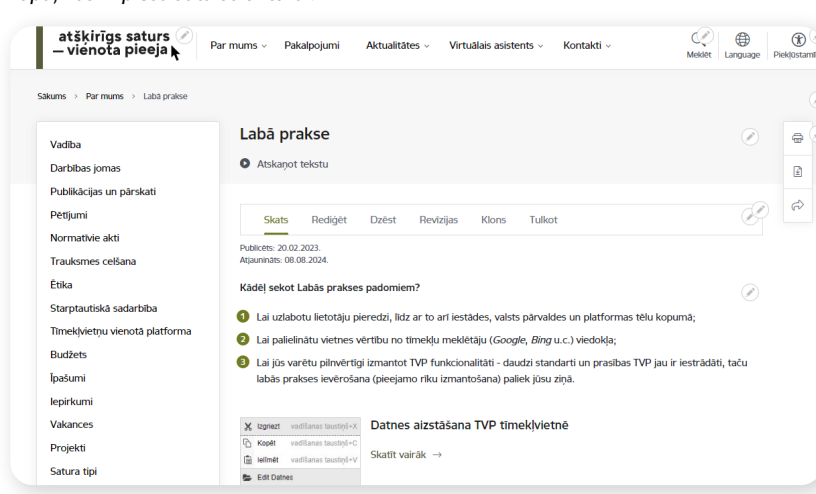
atšķirīgs saturs — vienota pieeja

Par mums ⌄ Pakalpojumi Aktualitātes ⌄ Virtuālais asistents ⌄ Kontakti ⌄

Meklēt Language Piekļūstamī

Sākums › Par mums › Labā prakse

Vadība
Darbības jomas
Publikācijas un pārskati
Pētījumi
Normatīvie akti
Trauksmes celšana
Ētika
Starptautiskā sadarbība
Tīmekļvietņu vienotā platforma
Budžets
Īpašumi
Iepirkumi
Vakances
Projekti
Satura tipi

Labā prakse

Atskaņot tekstu

Skats Rediģēt Dzēst Revīzijas Klons Tulkot

Publicēts: 20.02.2023.
Atjaunināts: 08.08.2024.

Kādēļ sekot Labās prakses padomiem?

1 Lai uzlabotu lietotāju pieredzi, līdz ar to arī iestādes, valsts pārvaldes un platformas tēlu kopumā;

2 Lai palielinātu vietnes vērtību no tīmekļu meklētāju (Google, Bing u.c.) viedokļa;

3 Lai jūs varētu pilnvērtīgi izmantot TVP funkcionalitāti - daudzi standarti un prasības TVP jau ir iestrādāti, taču labās prakses ievērošana (pieejamo rīku izmantošana) paliek jūsu ziņā.

Izgriezt vadīšanas taustiņš+X
Kopēt vadīšanas taustiņš+C
Ielīmēt vadīšanas taustiņš+V
Edit Datnes

Datnes aizstāšana TVP tīmekļvietnē

Skatīt vairāk →